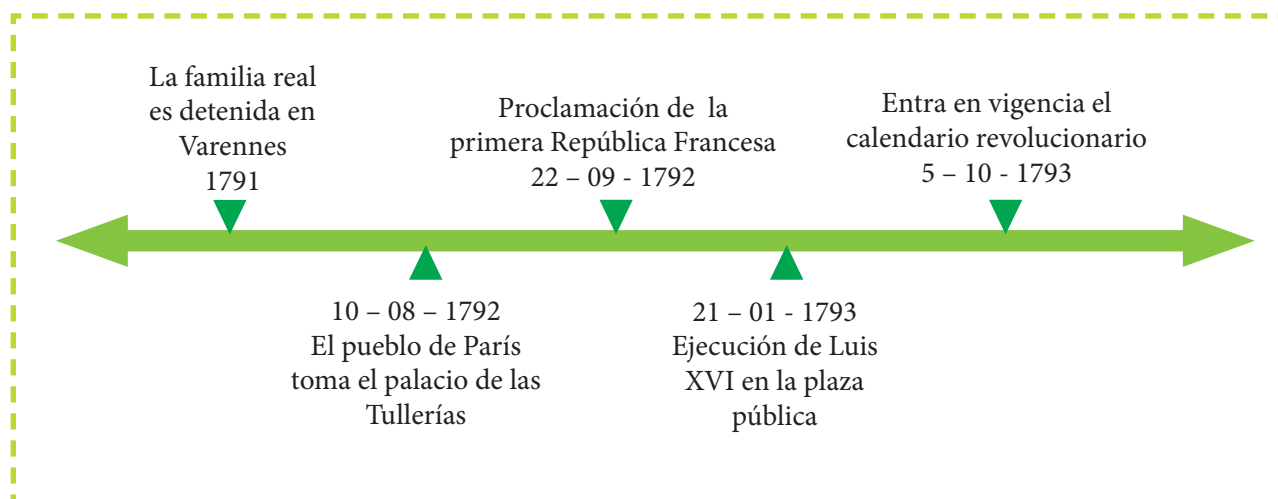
La familia real es detenida en Varennes
1791

Proclamación de la primera República Francesa
22 – 09 - 1792

Entra en vigencia el calendario revolucionario
5 – 10 - 1793

10 – 08 – 1792
El pueblo de París toma el palacio de las Tullerías

21 – 01 - 1793
Ejecución de Luis XVI en la plaza pública